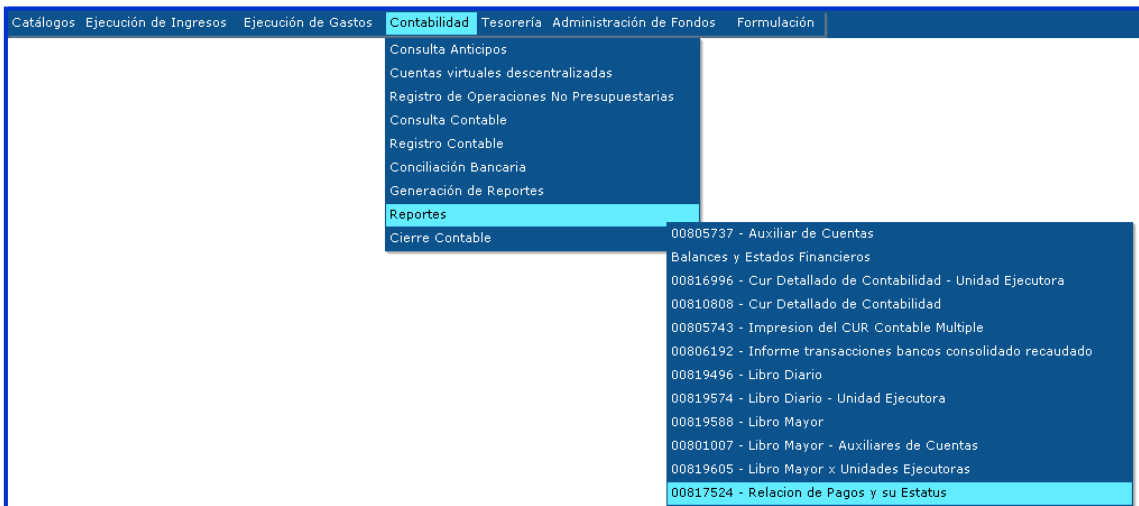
Catálogos Ejecución de Ingresos Ejecución de Gastos Contabilidad Tesorería Administración de Fondos Formulación

Consulta Anticipos
Cuentas virtuales descentralizadas
Registro de Operaciones No Presupuestarias
Consulta Contable
Registro Contable
Conciliación Bancaria
Generación de Reportes
Reportes
Cierre Contable

00805737 - Auxiliar de Cuentas
Balances y Estados Financieros
00816996 - Cur Detallado de Contabilidad - Unidad Ejecutora
00810808 - Cur Detallado de Contabilidad
00805743 - Impresion del CUR Contable Multiple
00806192 - Informe transacciones bancos consolidado recaudado
00819496 - Libro Diario
00819574 - Libro Diario - Unidad Ejecutora
00819588 - Libro Mayor
00801007 - Libro Mayor - Auxiliares de Cuentas
00819605 - Libro Mayor x Unidades Ejecutoras
00817524 - Relacion de Pagos y su Estatus